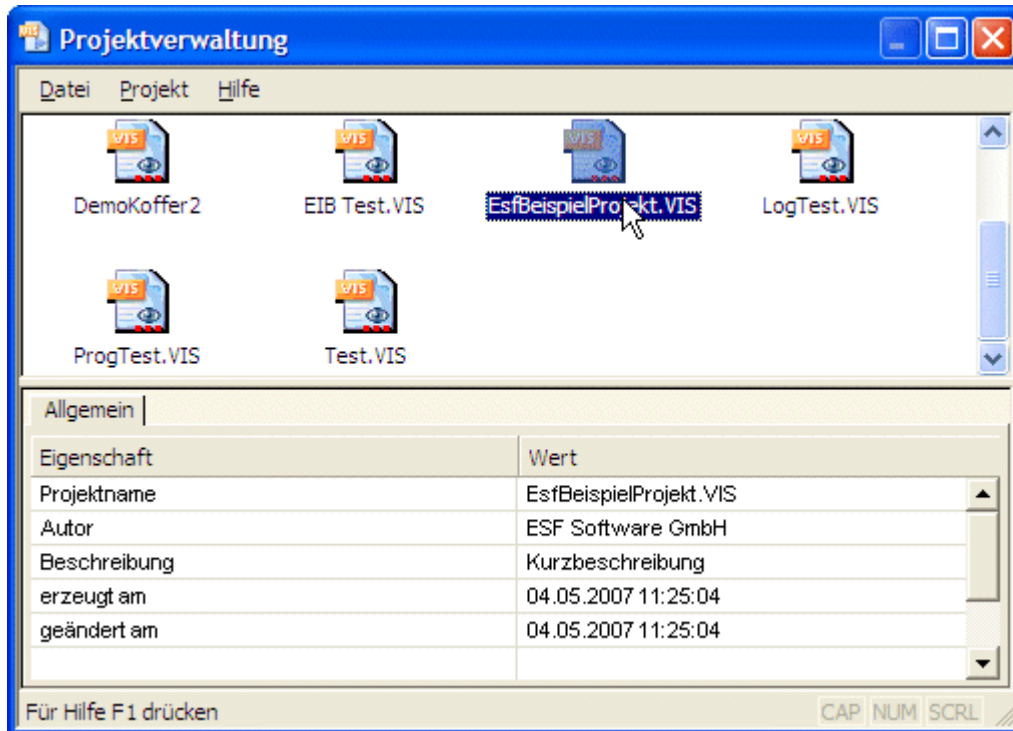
Projektverwaltung

Datei Projekt Hilfe

VIS
DemoKoffer2

VIS
EIB Test.VIS

VIS
EsfBeispielProjekt.VIS

VIS
LogTest.VIS

VIS
ProgTest.VIS

VIS
Test.VIS

Allgemein

| Eigenschaft | Wert |
|---|---|
| Projektname | EsfBeispielProjekt.VIS |
| Autor | ESF Software GmbH |
| Beschreibung | Kurzbeschreibung |
| erzeugt am | 04.05.2007 11:25:04 |
| geändert am | 04.05.2007 11:25:04 |
| | |

Für Hilfe F1 drücken

CAP NUM SCRL